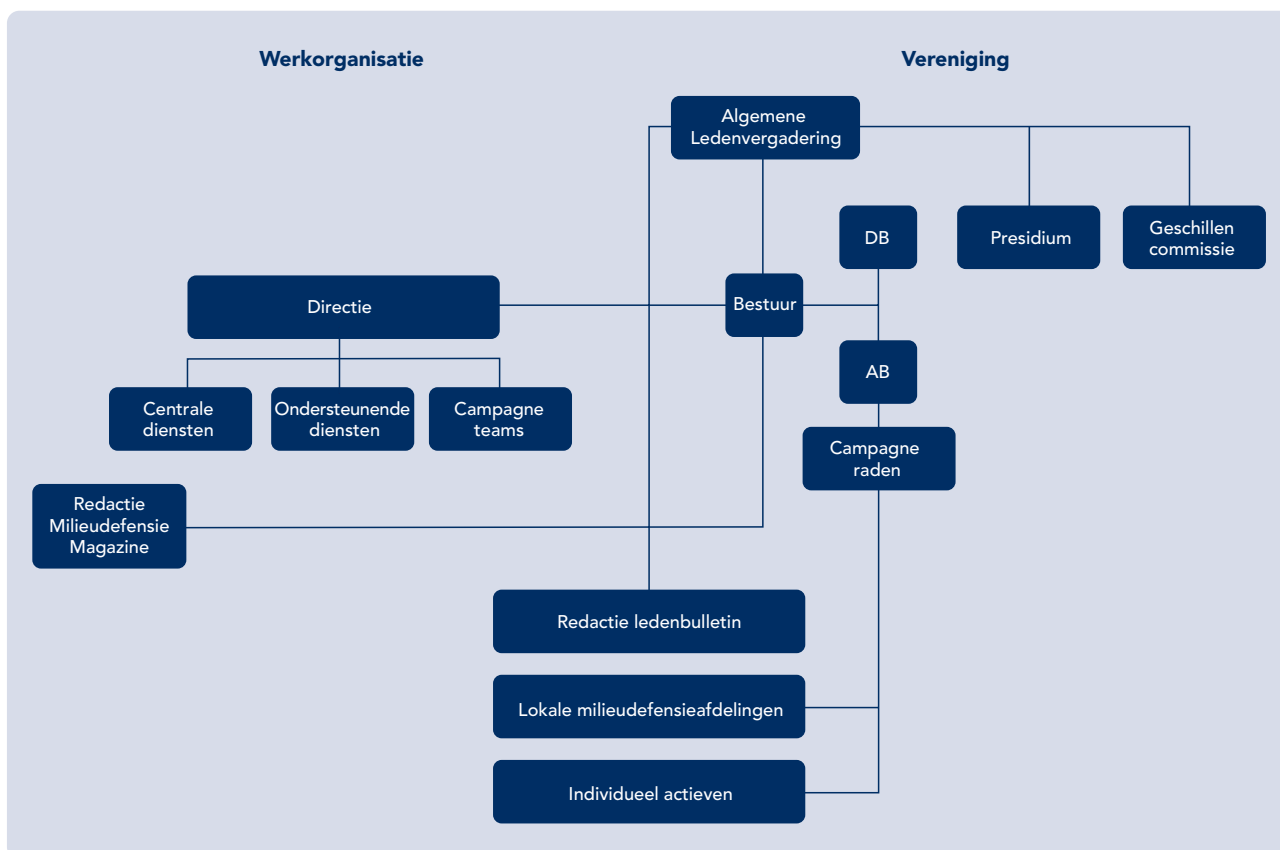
Werkorganisatie

Vereniging

Algemene Ledenvergadering

DB

Presidium

Geschillen commissie

Directie

Bestuur

AB

Centrale diensten

Ondersteunende diensten

Campagne teams

Campagne raden

Redactie Milieudefensie Magazine

Redactie ledenbulletin

Lokale milieudefensieafdelingen

Individueel actieven